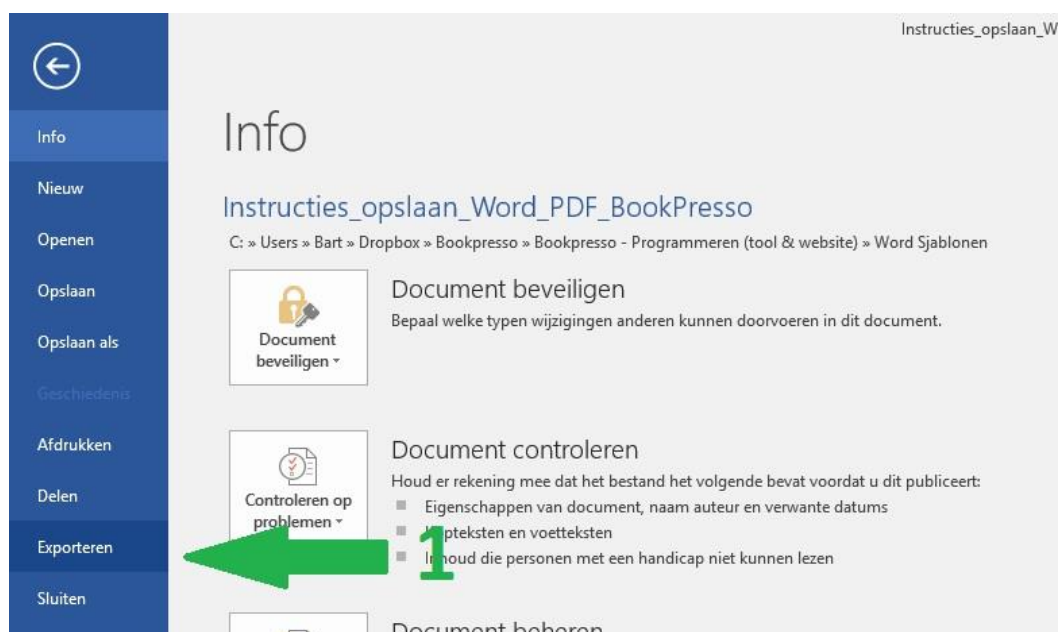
Instructies_opslaan_W

Info

Nieuw

Openen

Opslaan

Opslaan als

Geschiedenis

Afdrukken

Delen

Exporteren

Sluiten

Info

Instructies_opslaan_Word_PDF_BookPresso

C: » Users » Bart » Dropbox » Bookpresso » Bookpresso - Programmeren (tool & website) » Word Sjablonen

Document beveiligen

Document beveiligen

Bepaal welke typen wijzigingen anderen kunnen doorvoeren in dit document.

Controleren op problemen

Document controleren

Houd er rekening mee dat het bestand het volgende bevat voordat u dit publiceert:

Eigenschappen van document, naam auteur en verwante datums

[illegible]pteksten en voetteksten

I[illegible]oud die personen met een handicap niet kunnen lezen

1

Document beheren